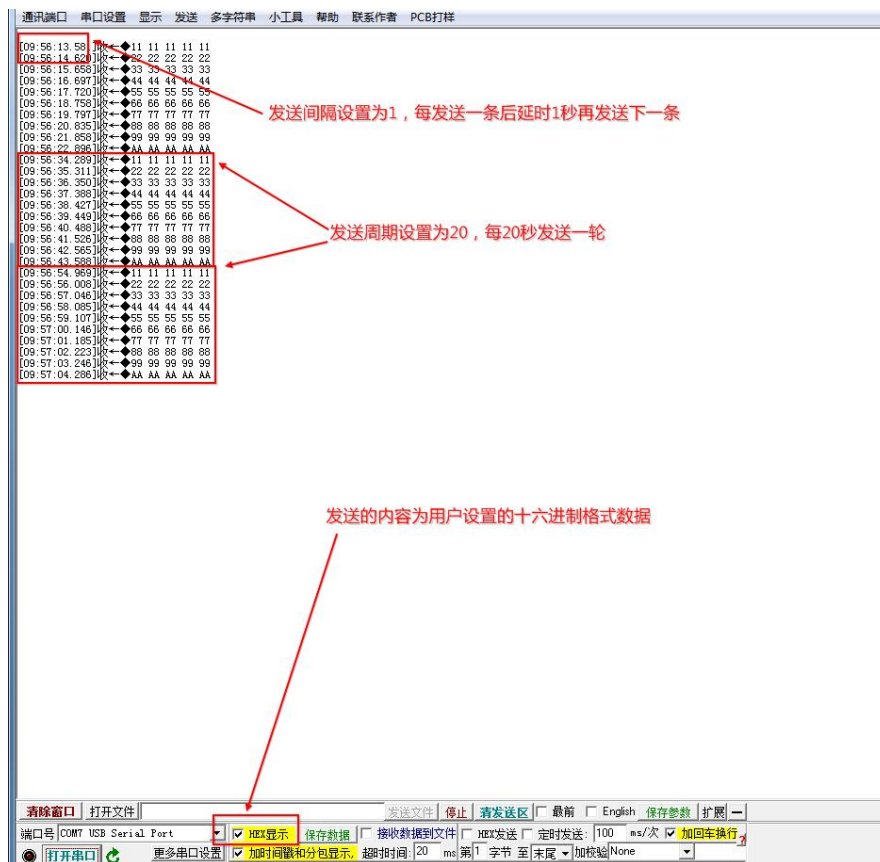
通讯端口 串口设置 显示 发送 多字符串 小工具 帮助 联系作者 PCB打样

[09:56:13.58]收←◆11 11 11 11 11
[09:56:14.620]收←◆22 22 22 22 22
[09:56:15.658]收←◆33 33 33 33 33
[09:56:16.697]收←◆44 44 44 44 44
[09:56:17.720]收←◆55 55 55 55 55
[09:56:18.758]收←◆66 66 66 66 66
[09:56:19.797]收←◆77 77 77 77 77
[09:56:20.835]收←◆88 88 88 88 88
[09:56:21.858]收←◆99 99 99 99 99
[09:56:22.896]收←◆AA AA AA AA AA
[09:56:34.289]收←◆11 11 11 11 11
[09:56:35.311]收←◆22 22 22 22 22
[09:56:36.350]收←◆33 33 33 33 33
[09:56:37.388]收←◆44 44 44 44 44
[09:56:38.427]收←◆55 55 55 55 55
[09:56:39.449]收←◆66 66 66 66 66
[09:56:40.488]收←◆77 77 77 77 77
[09:56:41.526]收←◆88 88 88 88 88
[09:56:42.565]收←◆99 99 99 99 99
[09:56:43.588]收←◆AA AA AA AA AA
[09:56:54.969]收←◆11 11 11 11 11
[09:56:56.008]收←◆22 22 22 22 22
[09:56:57.046]收←◆33 33 33 33 33
[09:56:58.085]收←◆44 44 44 44 44
[09:56:59.107]收←◆55 55 55 55 55
[09:57:00.146]收←◆66 66 66 66 66
[09:57:01.185]收←◆77 77 77 77 77
[09:57:02.223]收←◆88 88 88 88 88
[09:57:03.246]收←◆99 99 99 99 99
[09:57:04.286]收←◆AA AA AA AA AA

发送间隔设置为1，每发送一条后延时1秒再发送下一条

发送周期设置为20，每20秒发送一轮

发送的内容为用户设置的十六进制格式数据

清除窗口 打开文件 发送文件 停止 清发送区 最前 English 保存参数 扩展 —
端口号 COM7 USB Serial Port HEX显示 保存数据 接收数据到文件 HEX发送 定时发送: 100 ms/次 加回车换行
打开串口 更多串口设置 加时间戳和分包显示, 超时时间: 20 ms 第1 字节 至 末尾 加校验 None